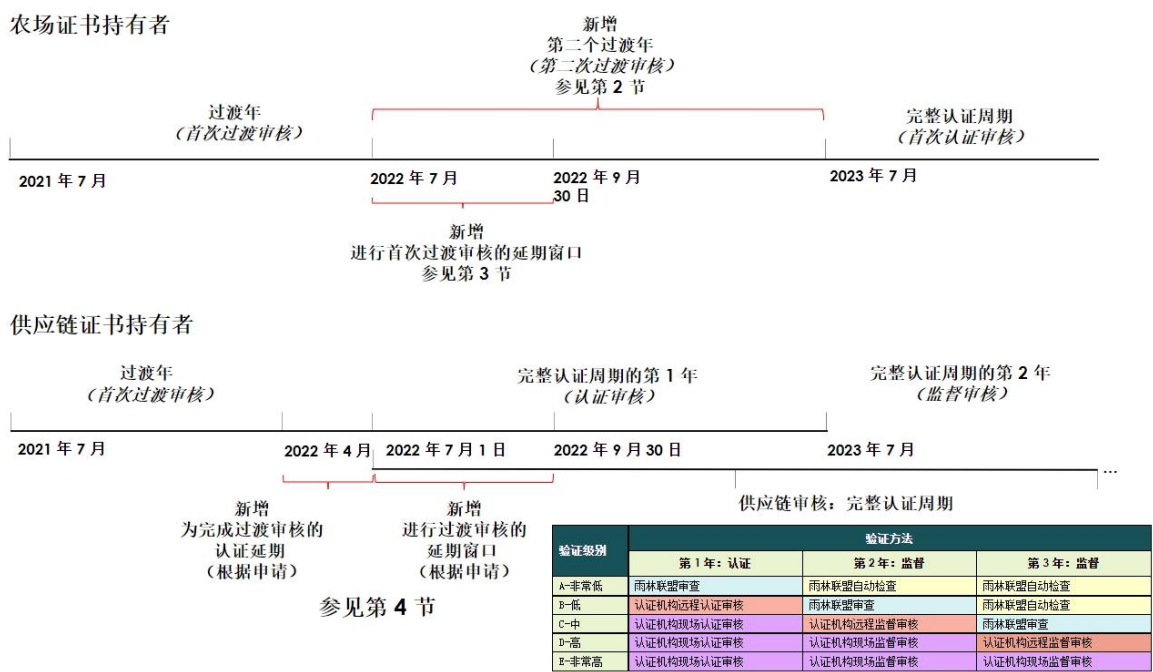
农场证书持有者

新增
第二个过渡年
（第二次过渡审核）
参见第 2 节

过渡年
（首次过渡审核）

完整认证周期
（首次认证审核）

2021 年 7 月

2022 年 7 月

2022 年 9 月 30 日

2023 年 7 月

新增
进行首次过渡审核的延期窗口
参见第 3 节

供应链证书持有者

过渡年
（首次过渡审核）

完整认证周期的第 1 年
（认证审核）

完整认证周期的第 2 年
（监督审核）

2021 年 7 月

2022 年 4 月

2022 年 7 月 1 日

2022 年 9 月 30 日

2023 年 7 月

…

供应链审核：完整认证周期

新增
为完成过渡审核的认证延期
（根据申请）

新增
进行过渡审核的延期窗口
（根据申请）

参见第 4 节

| 验证级别 | 验证方法 | | |
|---|---|---|---|
| | 第 1 年：认证 | 第 2 年：监督 | 第 3 年：监督 |
| A-非常低 | 雨林联盟审查 | 雨林联盟自动检查 | 雨林联盟自动检查 |
| B-低 | 认证机构远程认证审核 | 雨林联盟审查 | 雨林联盟自动检查 |
| C-中 | 认证机构现场认证审核 | 认证机构远程监督审核 | 雨林联盟审查 |
| D-高 | 认证机构现场认证审核 | 认证机构现场监督审核 | 认证机构远程监督审核 |
| E-非常高 | 认证机构现场认证审核 | 认证机构现场监督审核 | 认证机构现场监督审核 |